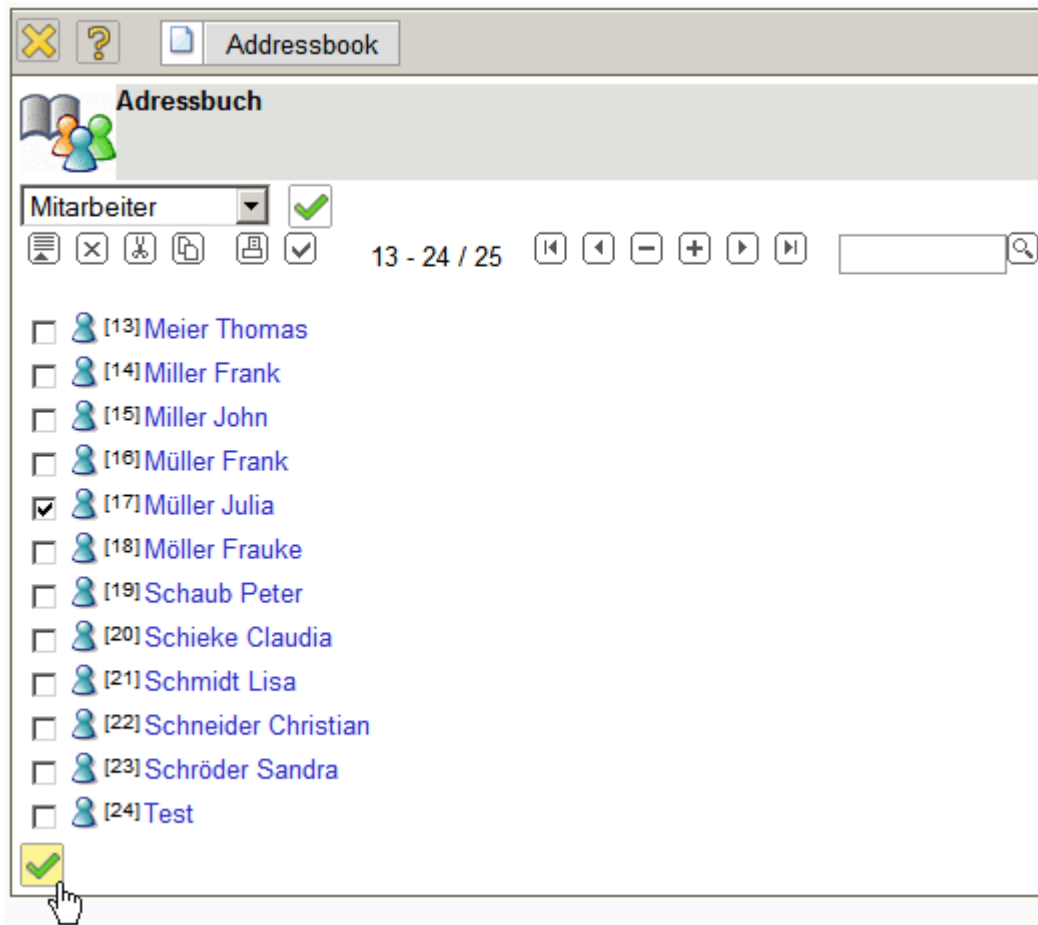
Addressbook

Adressbuch

Mitarbeiter

13 - 24 / 25

[13] Meier Thomas
[14] Miller Frank
[15] Miller John
[16] Müller Frank
[17] Müller Julia
[18] Möller Frauke
[19] Schaub Peter
[20] Schieke Claudia
[21] Schmidt Lisa
[22] Schneider Christian
[23] Schröder Sandra
[24] Test